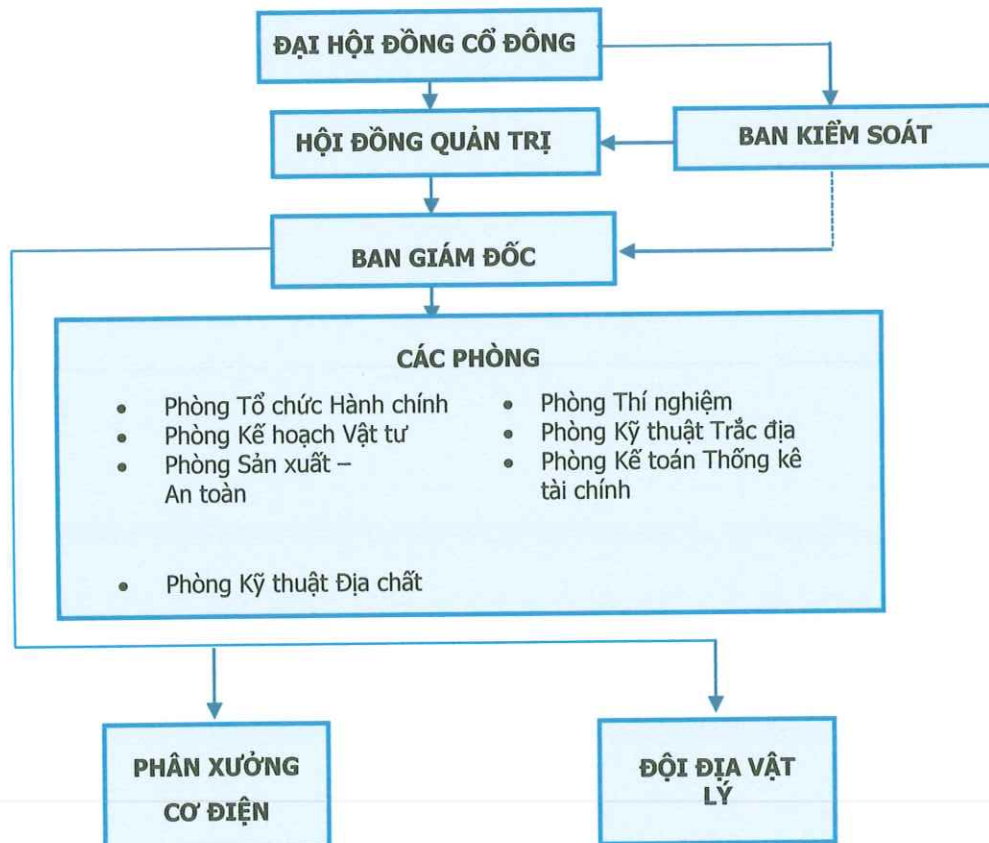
ĐẠI HỘI ĐỒNG CỔ ĐÔNG

HỘI ĐỒNG QUẢN TRỊ

BAN KIỂM SOÁT

BAN GIÁM ĐỐC

CÁC PHÒNG

- Phòng Tổ chức Hành chính
- Phòng Kế hoạch Vật tư
- Phòng Sản xuất – An toàn
- Phòng Kỹ thuật Địa chất

- Phòng Thí nghiệm
- Phòng Kỹ thuật Trắc địa
- Phòng Kế toán Thống kê tài chính

PHÂN XƯỞNG CƠ ĐIỆN

ĐỘI ĐỊA VẬT LÝ